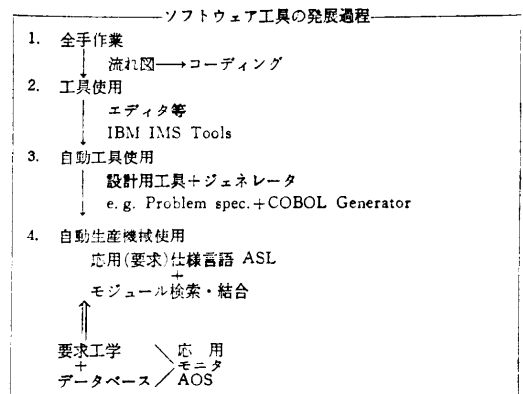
ソフトウェア工具の発展過程

1. 全手作業
流れ図⟶コーディング

2. 工具使用
エディタ等
IBM IMS Tools

3. 自動工具使用
設計用工具＋ジェネレータ
e. g. Problem spec.＋COBOL Generator

4. 自動生産機械使用
応用(要求)仕様言語 ASL
＋
モジュール検索・結合

要求工学
＋
データベース

応 用
モニタ
AOS